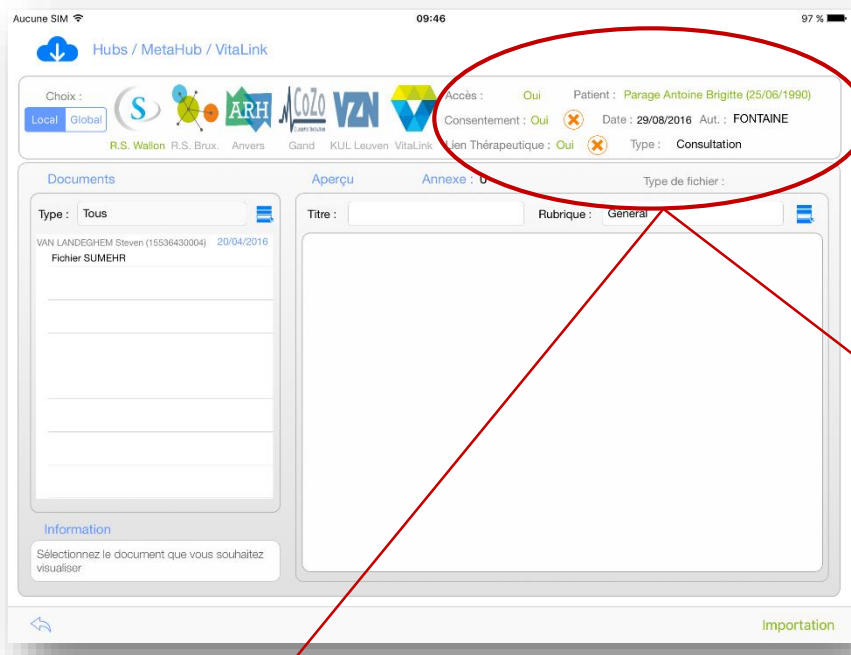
Aucune SIM
09:46
97 %

Hubs / MetaHub / VitaLink

Choix :
Local Global
S ARH CoZo VZN
R.S. Wallon R.S. Brux. Anvers Gand KUL Leuven VitaLink

Accès : Oui
Patient : Parage Antoine Brigitte (25/06/1990)
Consentement : Oui
Date : 29/08/2016 Aut. : FONTAINE
Lien Thérapeutique : Oui
Type : Consultation

Documents
Aperçu
Annexe : 0
Type de fichier :

Type : Tous
Titre :
Rubrique : Général

VAN LANDEGHEM Steven (15536430004) 20/04/2016
Fichier SUMEHR

Information
Sélectionnez le document que vous souhaitez visualiser

Importation